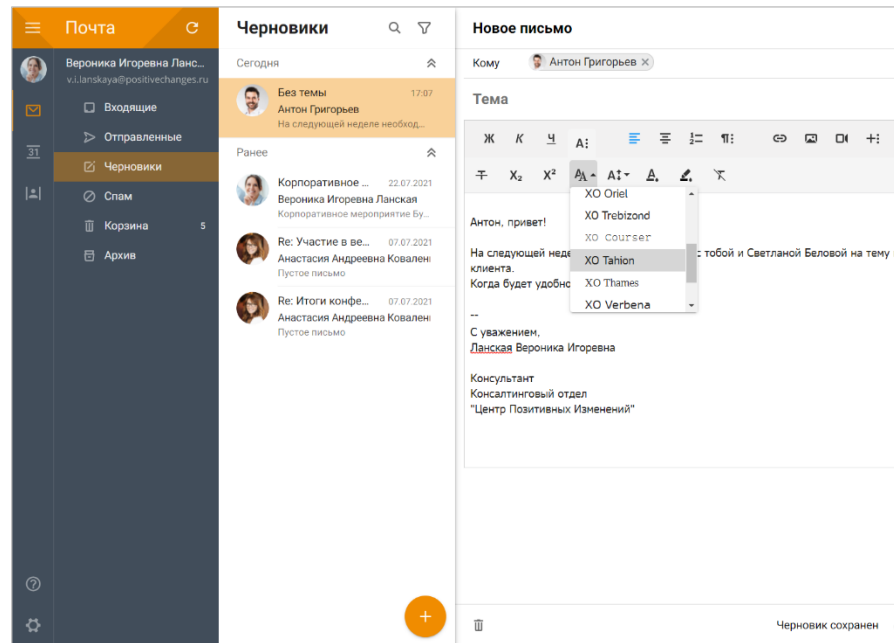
Почта

Вероника Игоревна Ланс...
v.i.lanskaya@positivechanges.ru

Входящие
Отправленные
Черновики
Спам
Корзина 5
Архив

Черновики

Сегодня

Без темы 17:07
Антон Григорьев
На следующей неделе необход...

Ранее

Корпоративное ... 22.07.2021
Вероника Игоревна Ланская
Корпоративное мероприятие Бу...

Re: Участие в ве... 07.07.2021
Анастасия Андреевна Ковален
Пустое письмо

Re: Итоги конфе... 07.07.2021
Анастасия Андреевна Ковален
Пустое письмо

Новое письмо

Кому Антон Григорьев

Тема

Ж К Ч A:

XO Oriel
XO Trebizond
XO Courser
XO Tahion
XO Thames
XO Verbena

Антон, привет!

На следующей неде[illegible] с тобой и Светланой Беловой на тему клиента.
Когда будет удобно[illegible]

--
С уважением,
Ланская Вероника Игоревна

Консультант
Консалтинговый отдел
"Центр Позитивных Изменений"

Черновик сохранен